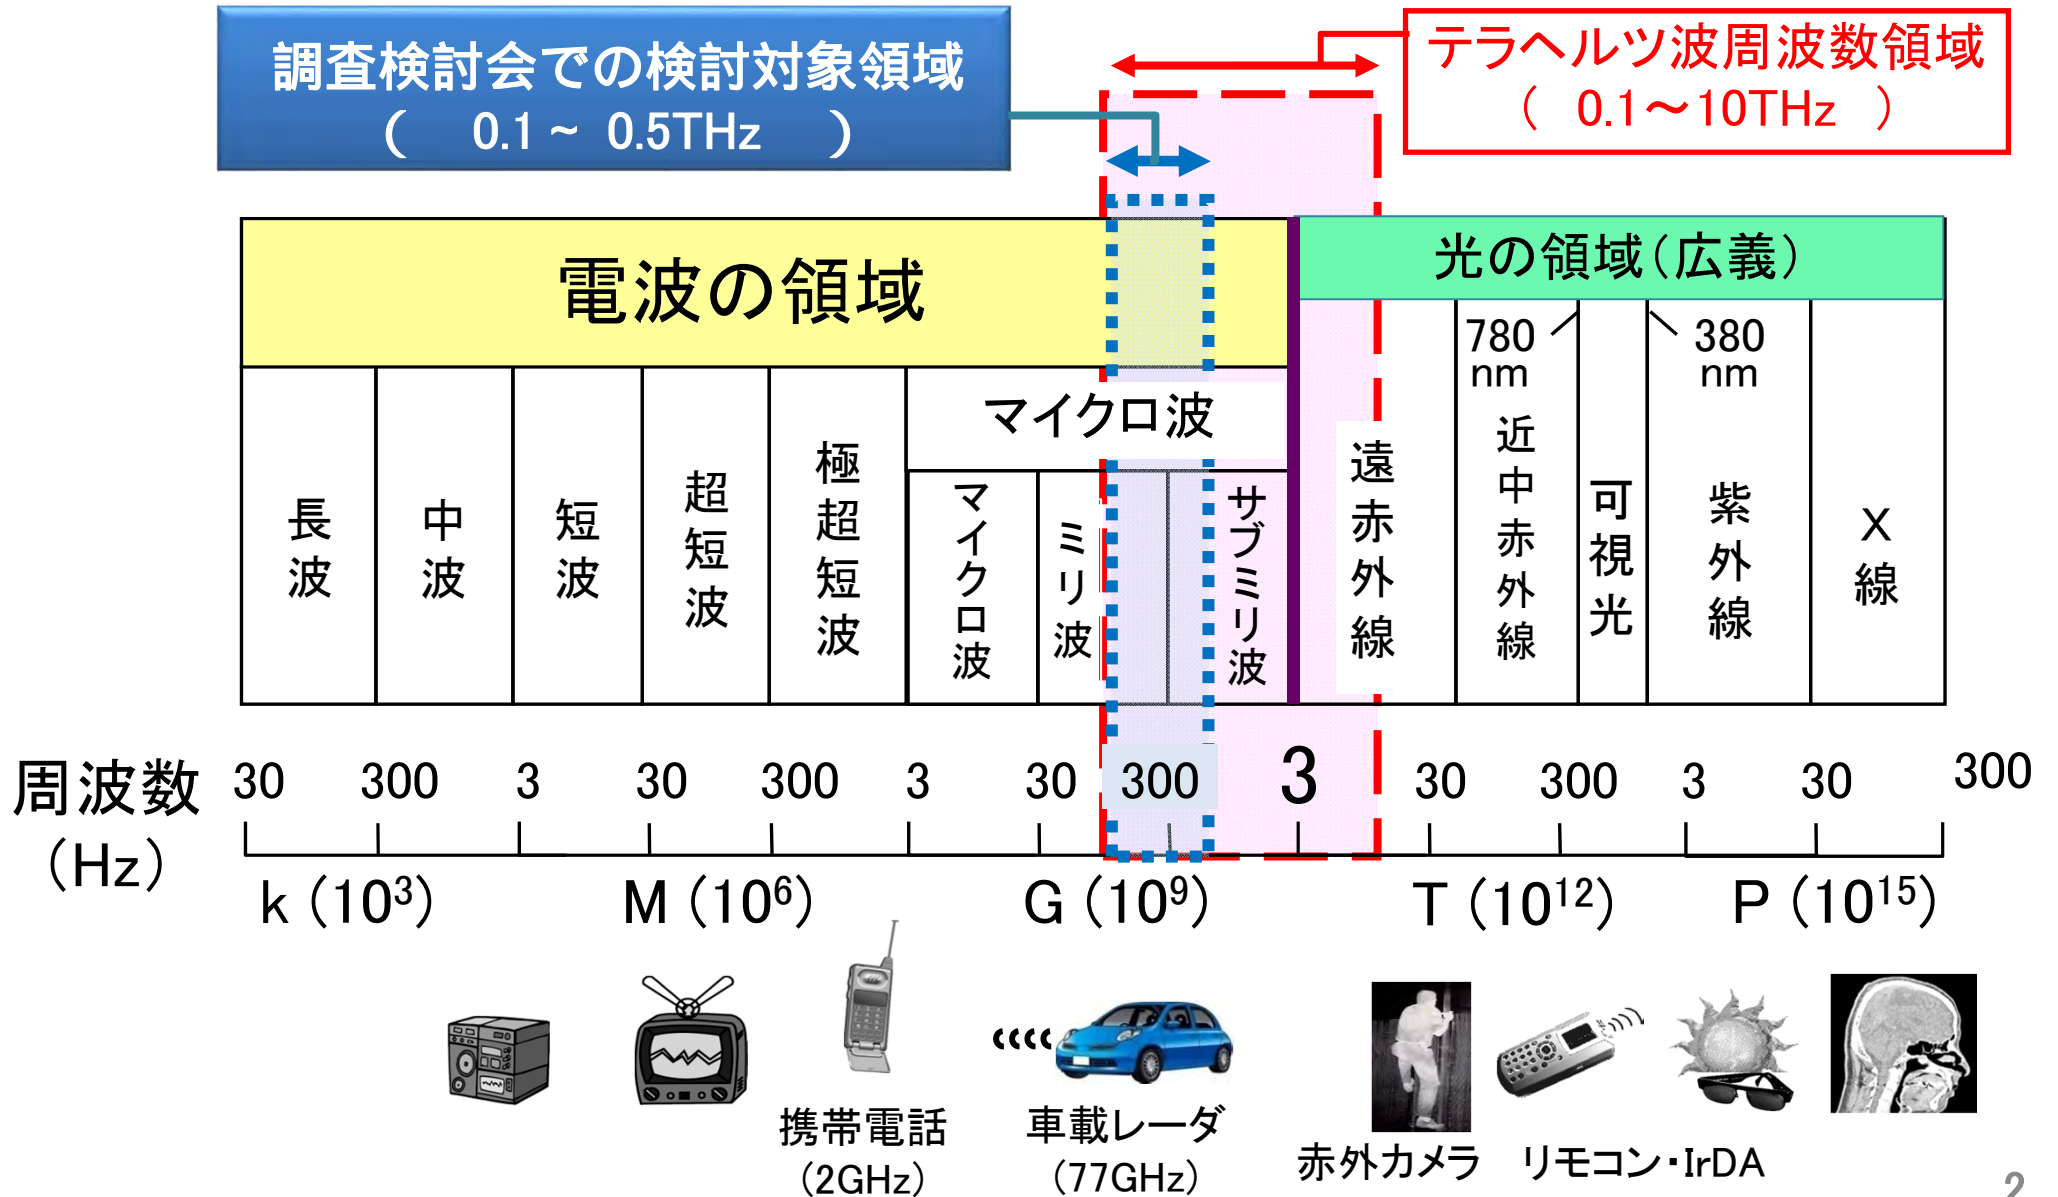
調査検討会での検討対象領域
（ 0.1～ 0.5THz ）

テラヘルツ波周波数領域
（ 0.1～10THz ）

電波の領域

光の領域（広義）

780 nm

380 nm

マイクロ波

長波

中波

短波

超短波

極超短波

マイクロ波

ミリ波

サブミリ波

遠赤外線

近中赤外線

可視光

紫外線

X線

周波数（Hz）

30 300 3 30 300 3 30 300 3 30 300 3 30 300

k（$10^3$）

M（$10^6$）

G（$10^9$）

T（$10^{12}$）

P（$10^{15}$）

携帯電話（2GHz）

車載レーダ（77GHz）

赤外カメラ

リモコン・IrDA

2